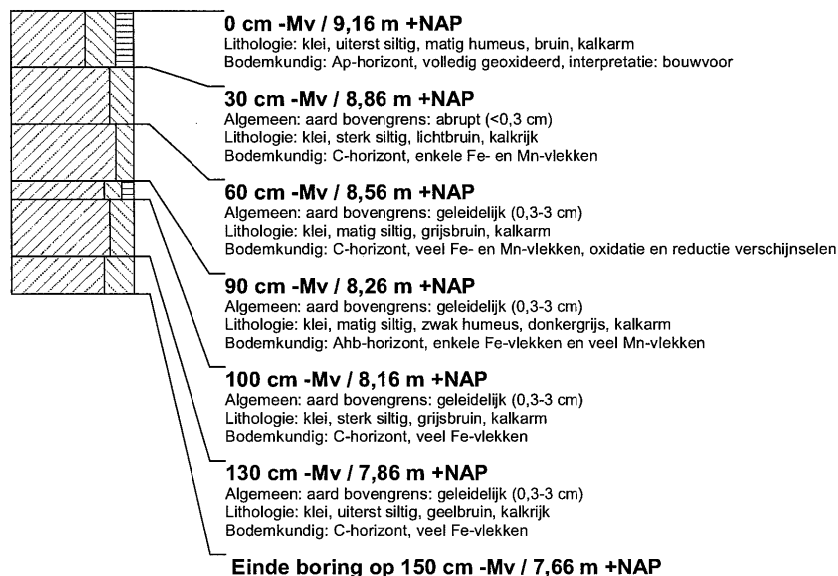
0 cm -Mv / 9,16 m +NAP
Lithologie: klei, uiterst siltig, matig humeus, bruin, kalkarm
Bodemkundig: Ap-horizont, volledig geoxideerd, interpretatie: bouwvoor

30 cm -Mv / 8,86 m +NAP
Algemeen: aard bovengrens: abrupt (<0,3 cm)
Lithologie: klei, sterk siltig, lichtbruin, kalkrijk
Bodemkundig: C-horizont, enkele Fe- en Mn-vlekken

60 cm -Mv / 8,56 m +NAP
Algemeen: aard bovengrens: geleidelijk (0,3-3 cm)
Lithologie: klei, matig siltig, grijsbruin, kalkarm
Bodemkundig: C-horizont, veel Fe- en Mn-vlekken, oxidatie en reductie verschijnselen

90 cm -Mv / 8,26 m +NAP
Algemeen: aard bovengrens: geleidelijk (0,3-3 cm)
Lithologie: klei, matig siltig, zwak humeus, donkergrijs, kalkarm
Bodemkundig: Ahb-horizont, enkele Fe-vlekken en veel Mn-vlekken

100 cm -Mv / 8,16 m +NAP
Algemeen: aard bovengrens: geleidelijk (0,3-3 cm)
Lithologie: klei, sterk siltig, grijsbruin, kalkarm
Bodemkundig: C-horizont, veel Fe-vlekken

130 cm -Mv / 7,86 m +NAP
Algemeen: aard bovengrens: geleidelijk (0,3-3 cm)
Lithologie: klei, uiterst siltig, geelbruin, kalkrijk
Bodemkundig: C-horizont, veel Fe-vlekken

Einde boring op 150 cm -Mv / 7,66 m +NAP